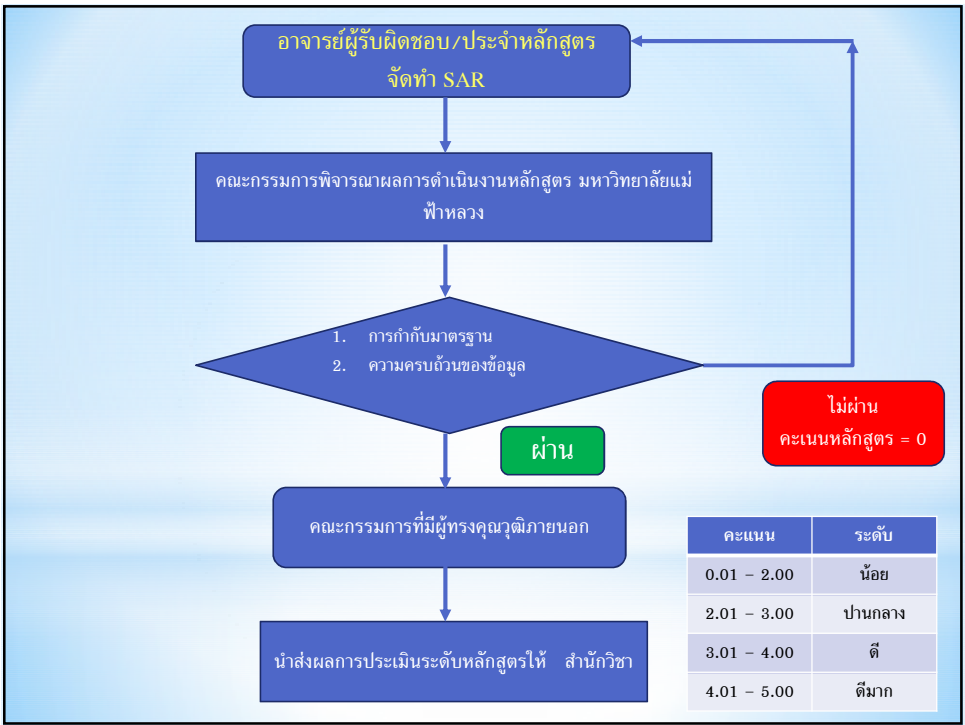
อาจารย์ผู้รับผิดชอบ/ประจำหลักสูตร
จัดทำ SAR

คณะกรรมการพิจารณาผลการดำเนินงานหลักสูตร มหาวิทยาลัยแม่ฟ้าหลวง

1. การกำกับมาตรฐาน
2. ความครบถ้วนของข้อมูล

ไม่ผ่าน
คะเนนหลักสูตร = 0

ผ่าน

คณะกรรมการที่มีผู้ทรงคุณวุฒิภายนอก

นำส่งผลการประเมินระดับหลักสูตรให้ สำนักวิชา

| คะแนน | ระดับ |
|---|---|
| 0.01 – 2.00 | น้อย |
| 2.01 – 3.00 | ปานกลาง |
| 3.01 – 4.00 | ดี |
| 4.01 – 5.00 | ดีมาก |